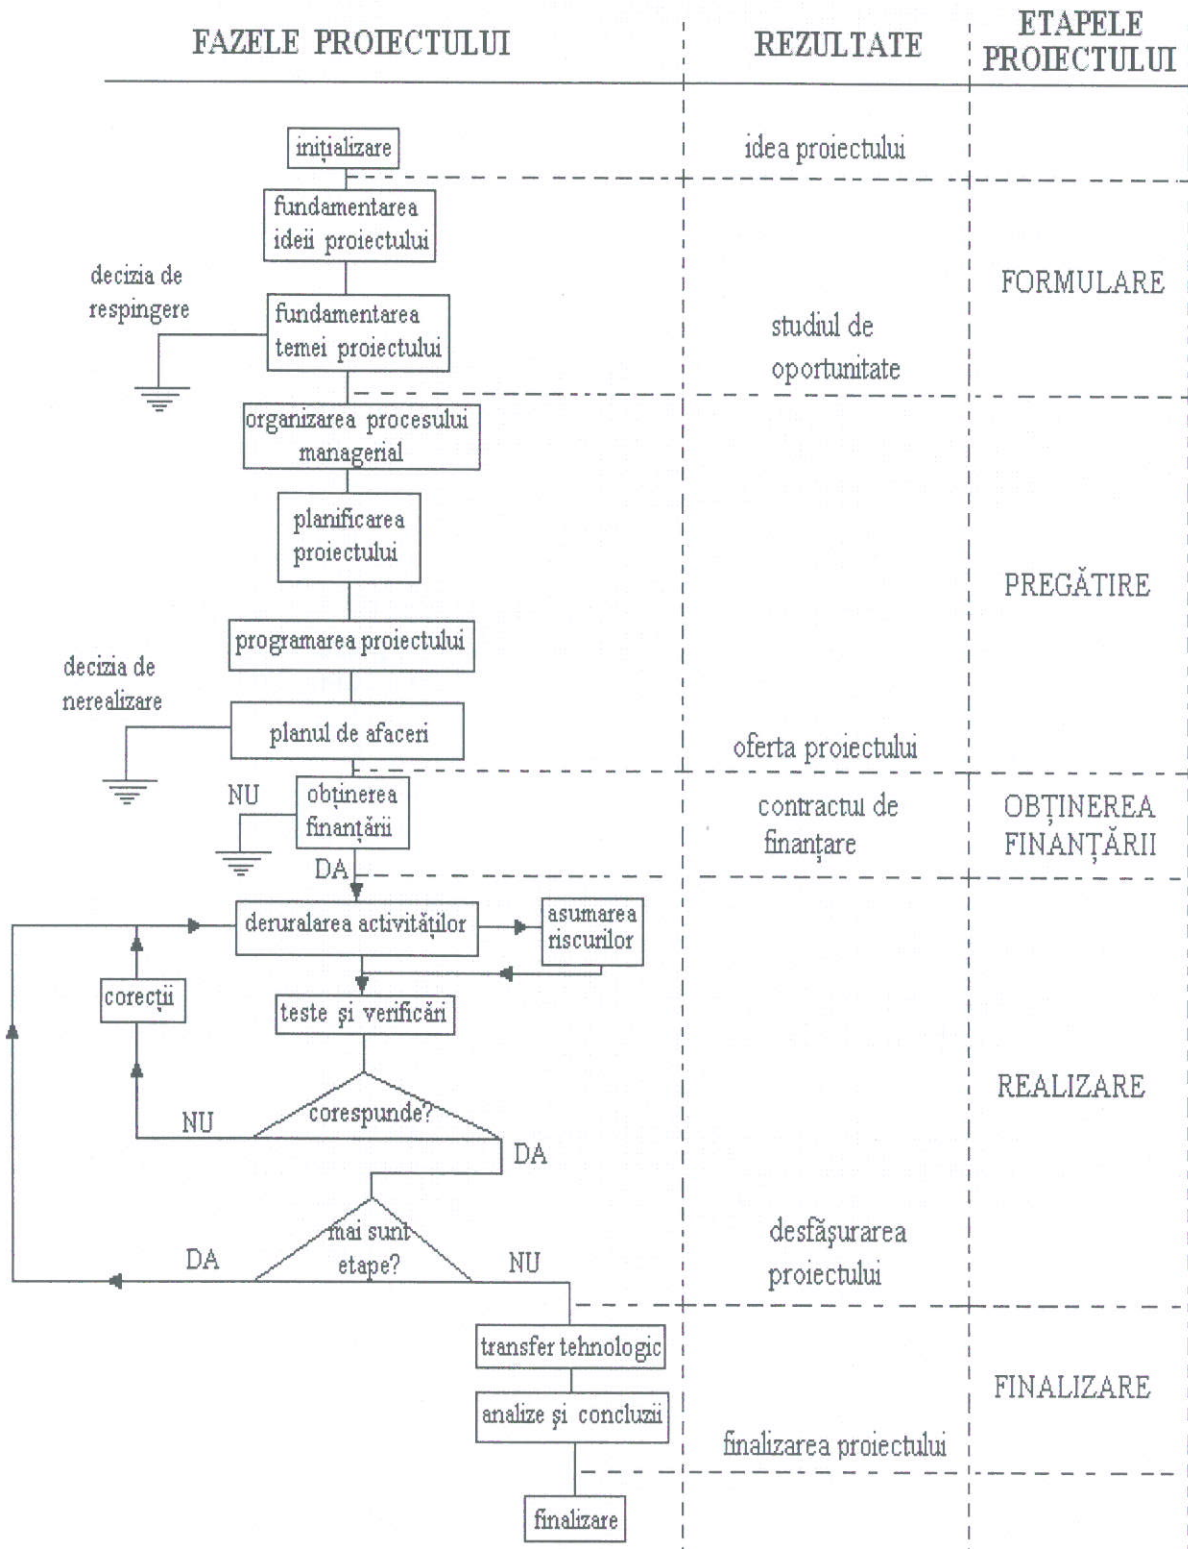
FAZELE PROIECTULUI

REZULTATE

ETAPELE PROIECTULUI

inițializare

idea proiectului

fundamentarea ideii proiectului

decizia de respingere

fundamentarea temei proiectului

FORMULARE

studiul de oportunitate

organizarea procesului managerial

planificarea proiectului

PREGĂTIRE

programarea proiectului

decizia de nerealizare

planul de afaceri

oferta proiectului

NU

obținerea finanțării

contractu de finanțare

OBȚINEREA FINANȚĂRII

DA

deruralarea activităților

asumarea riscurilor

corecții

teste și verificări

REALIZARE

NU

corespunde?

DA

mai sunt etape?

DA

NU

desfășurarea proiectului

transfer tehnologic

FINALIZARE

analize și concluzii

finalizarea proiectului

finalizare